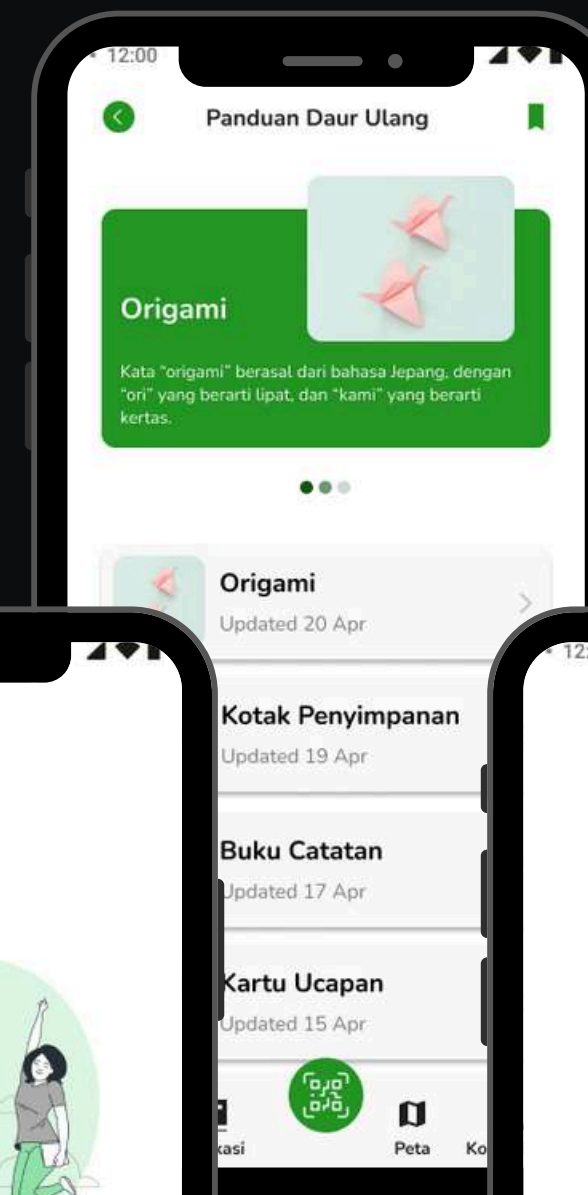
12:00

Panduan Daur Ulang

Origami

Kata "origami" berasal dari bahasa Jepang, dengan "ori" yang berarti lipat, dan "kami" yang berarti kertas.

Origami
Updated 20 Apr

Kotak Penyimpanan
Updated 19 Apr

Buku Catatan
Updated 17 Apr

Kartu Ucapan
Updated 15 Apr

kasi

Peta

Ko

12: